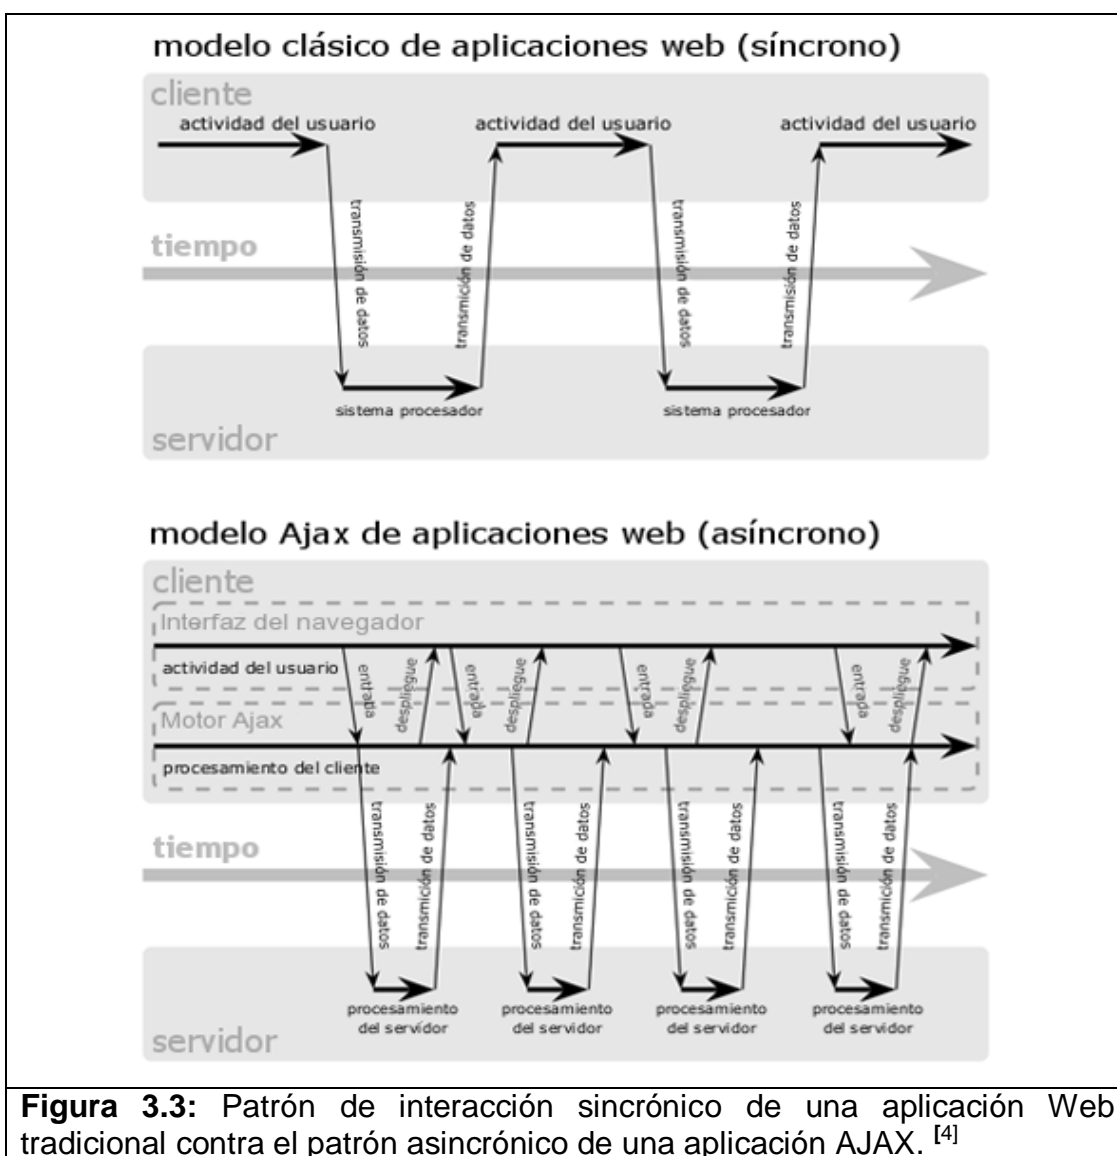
modelo clásico de aplicaciones web (síncrono)

cliente

actividad del usuario

actividad del usuario

actividad del usuario

transmisión de datos

transmisión de datos

transmisión de datos

transmisión de datos

tiempo

sistema procesador

sistema procesador

servidor

modelo Ajax de aplicaciones web (asíncrono)

cliente

Interfaz del navegador

actividad del usuario

entrada

despliegue

entrada

despliegue

entrada

despliegue

entrada

despliegue

Motor Ajax

procesamiento del cliente

transmisión de datos

transmisión de datos

transmisión de datos

transmisión de datos

transmisión de datos

transmisión de datos

transmisión de datos

transmisión de datos

tiempo

procesamiento del servidor

procesamiento del servidor

procesamiento del servidor

procesamiento del servidor

servidor

**Figura 3.3:** Patrón de interacción sincrónico de una aplicación Web tradicional contra el patrón asincrónico de una aplicación AJAX. **[**4]